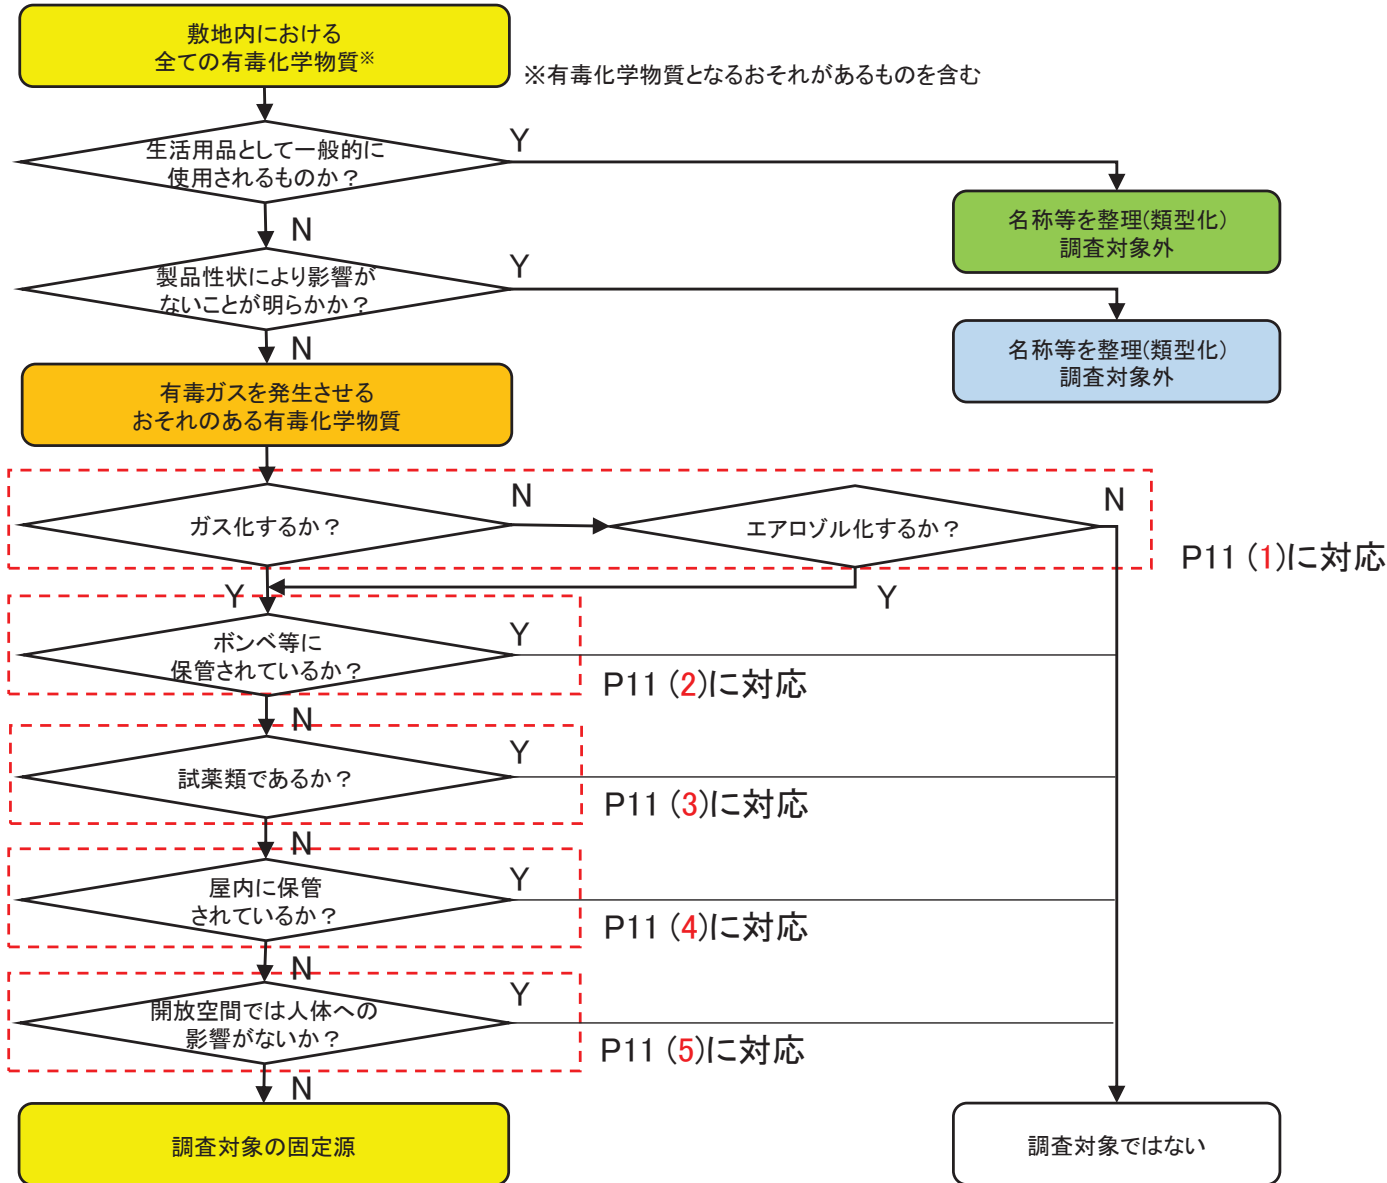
敷地内における
全ての有毒化学物質※

※有毒化学物質となるおそれがあるものを含む

生活用品として一般的に
使用されるものか？

Y

名称等を整理(類型化)
調査対象外

N

製品性状により影響が
ないことが明らかか？

Y

名称等を整理(類型化)
調査対象外

N

有毒ガスを発生させる
おそれのある有毒化学物質

ガス化するか？

N

エアロゾル化するか？

N

P11 (1)に対応

Y

Y

ボンベ等に
保管されているか？

Y

P11 (2)に対応

N

試薬類であるか？

Y

P11 (3)に対応

N

屋内に保管
されているか？

Y

P11 (4)に対応

N

開放空間では人体への
影響がないか？

Y

P11 (5)に対応

N

調査対象の固定源

調査対象ではない